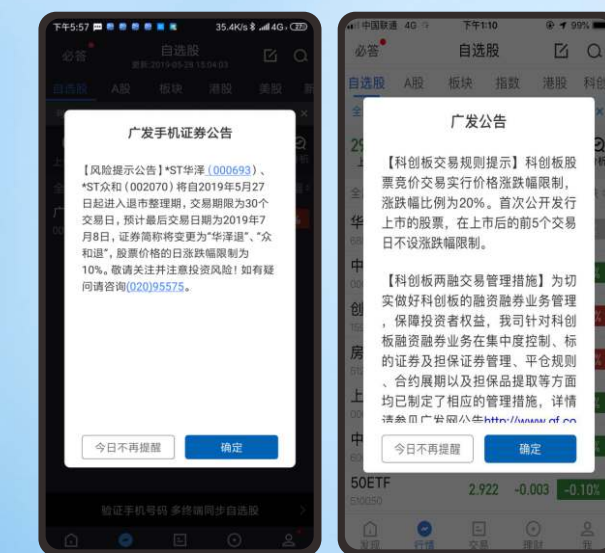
下午5:57 35.4K/s 4G 37

必答 自选股

更新:2019-05-28 15:04:03

自选股 A股 板块 港股 美股

广发手机证券公告

【风险提示公告】*ST华泽(000693)、*ST众和(002070)将自2019年5月27日起进入退市整理期,交易期限为30个交易日,预计最后交易日期为2019年7月8日,证券简称将变更为"华泽退"、"众和退",股票价格的日涨跌幅限制为10%。敬请关注并注意投资风险!如有疑问请咨询(020)95575。

今日不再提醒 确定

验证手机号码 多终端同步自选股

中国联通 4G 下午1:10 99%

必答 自选股

自选股 A股 板块 指数 港股 科创

广发公告

【科创板交易规则提示】科创板股票竞价交易实行价格涨跌幅限制,涨跌幅比例为20%。首次公开发行上市的股票,在上市后的前5个交易日不设涨跌幅限制。

【科创板两融交易管理措施】为切实做好科创板的融资融券业务管理,保障投资者权益,我司针对科创板融资融券业务在集中度控制、标的证券及担保证券管理、平仓规则、合约展期以及担保品提取等方面均已制定了相应的管理措施,详情请参见广发网公告http://www.gf.co

今日不再提醒 确定

50ETF 2.922 -0.003 -0.10%

510050

发现 行情 交易 理财 我